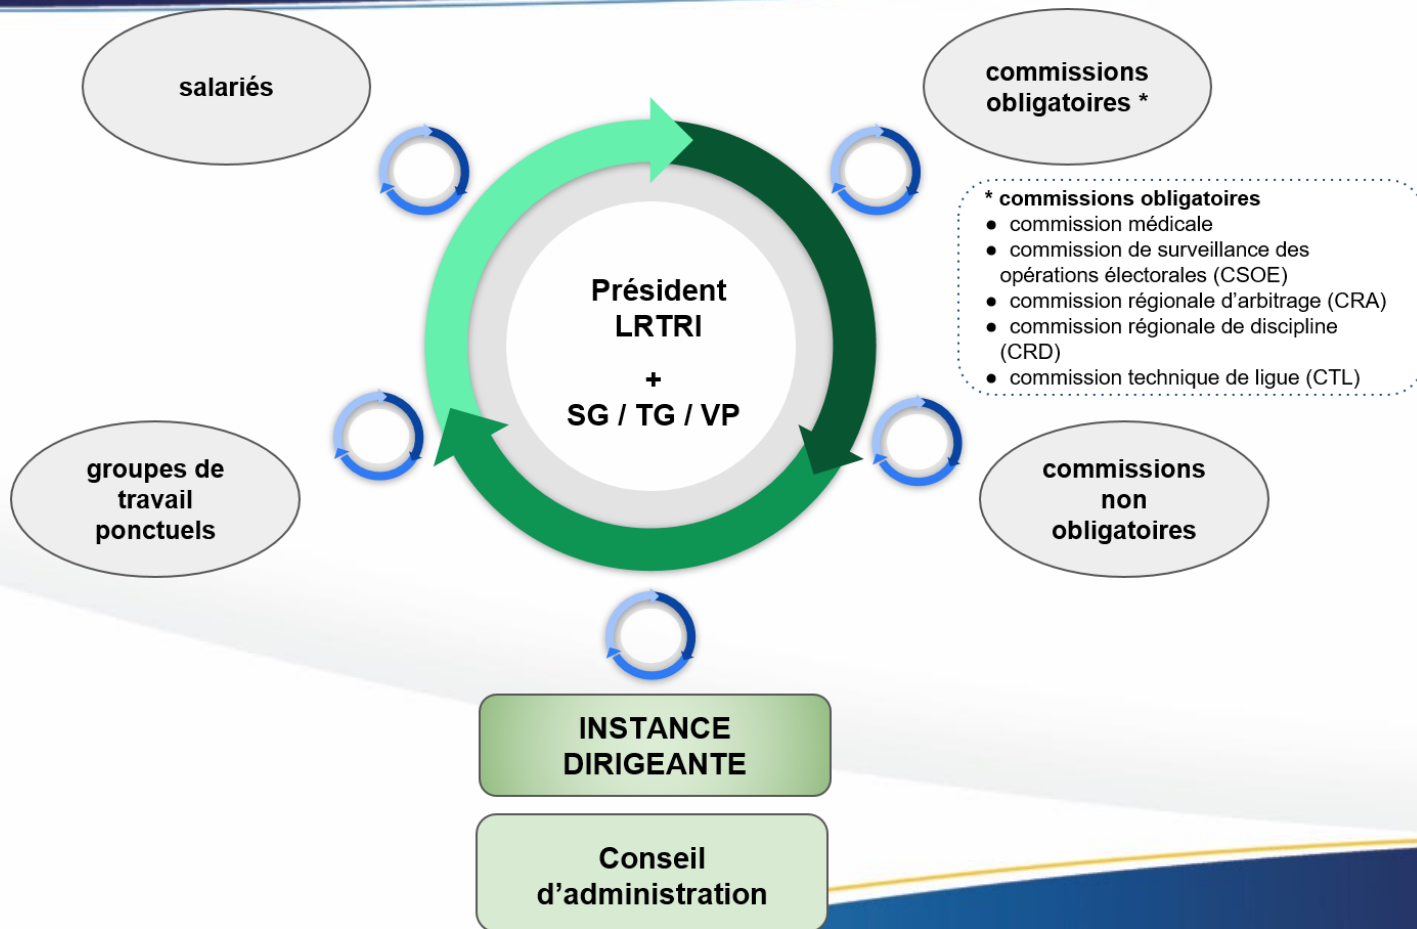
salariés

commissions obligatoires *

* commissions obligatoires
- commission médicale
- commission de surveillance des opérations électorales (CSOE)
- commission régionale d'arbitrage (CRA)
- commission régionale de discipline (CRD)
- commission technique de ligue (CTL)

Président LRTRI
+
SG / TG / VP

groupes de travail ponctuels

commissions non obligatoires

INSTANCE DIRIGEANTE

Conseil d'administration